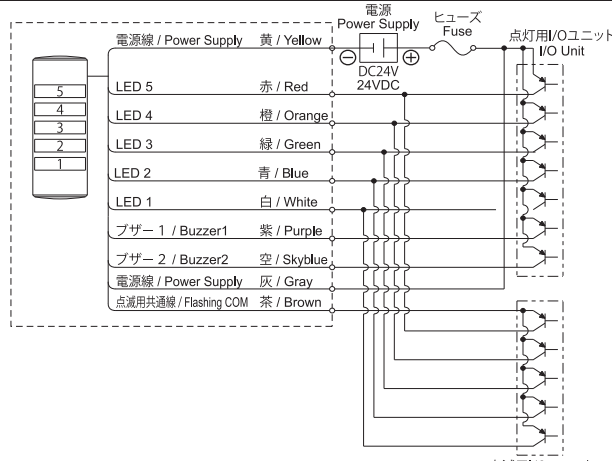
電源
Power Supply

ヒューズ
Fuse

点灯用I/Oユニット
I/O Unit

DC24V
24VDC

5
4
3
2
1

電源線 / Power Supply 黄 / Yellow
LED 5 赤 / Red
LED 4 橙 / Orange
LED 3 緑 / Green
LED 2 青 / Blue
LED 1 白 / White
ブザー 1 / Buzzer1 紫 / Purple
ブザー 2 / Buzzer2 空 / Skyblue
電源線 / Power Supply 灰 / Gray
点滅用共通線 / Flashing COM 茶 / Brown